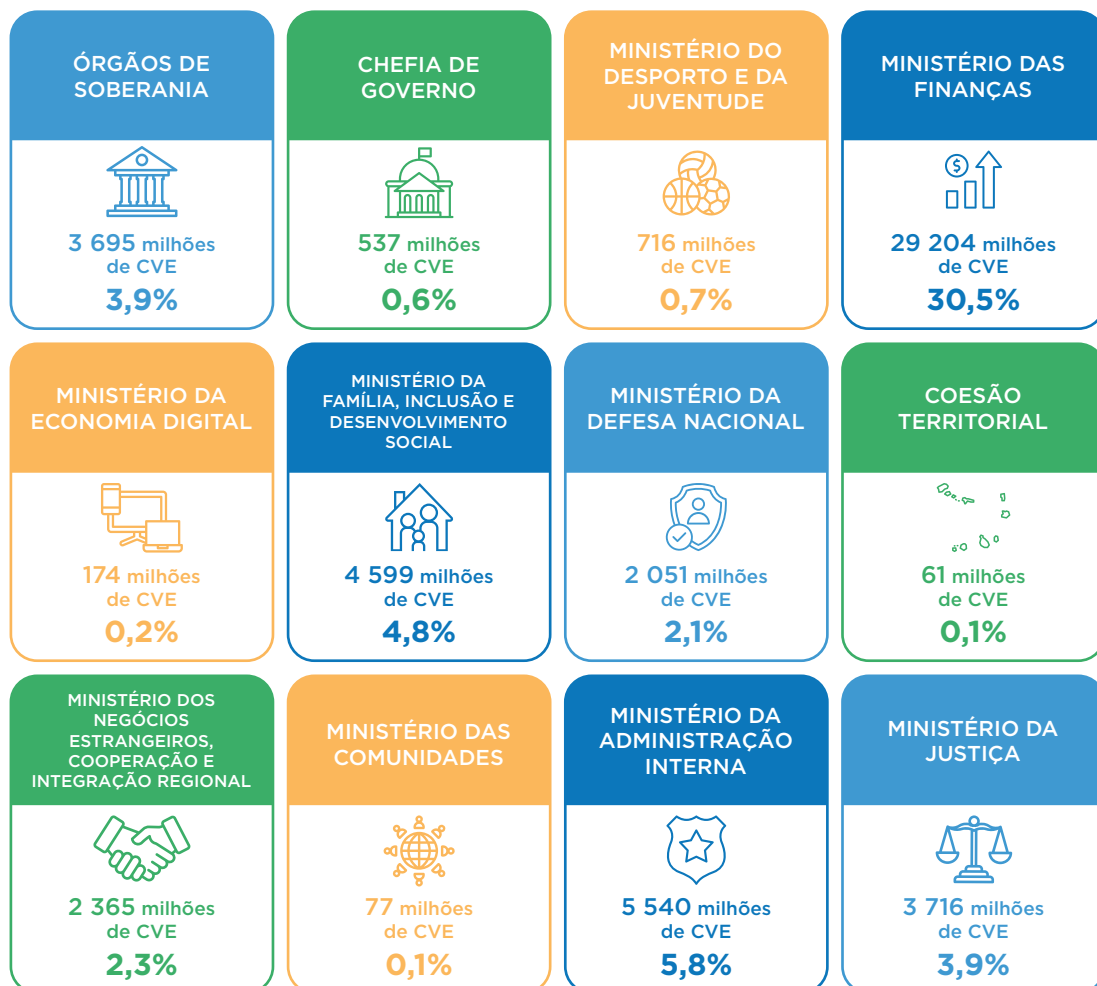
ÓRGÃOS DE SOBERANIA

3 695 milhões de CVE
3,9%

CHEFIA DE GOVERNO

537 milhões de CVE
0,6%

MINISTÉRIO DO DESPORTO E DA JUVENTUDE

716 milhões de CVE
0,7%

MINISTÉRIO DAS FINANÇAS

29 204 milhões de CVE
30,5%

MINISTÉRIO DA ECONOMIA DIGITAL

174 milhões de CVE
0,2%

MINISTÉRIO DA FAMÍLIA, INCLUSÃO E DESENVOLVIMENTO SOCIAL

4 599 milhões de CVE
4,8%

MINISTÉRIO DA DEFESA NACIONAL

2 051 milhões de CVE
2,1%

COESÃO TERRITORIAL

61 milhões de CVE
0,1%

MINISTÉRIO DOS NEGÓCIOS ESTRANGEIROS, COOPERAÇÃO E INTEGRAÇÃO REGIONAL

2 365 milhões de CVE
2,3%

MINISTÉRIO DAS COMUNIDADES

77 milhões de CVE
0,1%

MINISTÉRIO DA ADMINISTRAÇÃO INTERNA

5 540 milhões de CVE
5,8%

MINISTÉRIO DA JUSTIÇA

3 716 milhões de CVE
3,9%